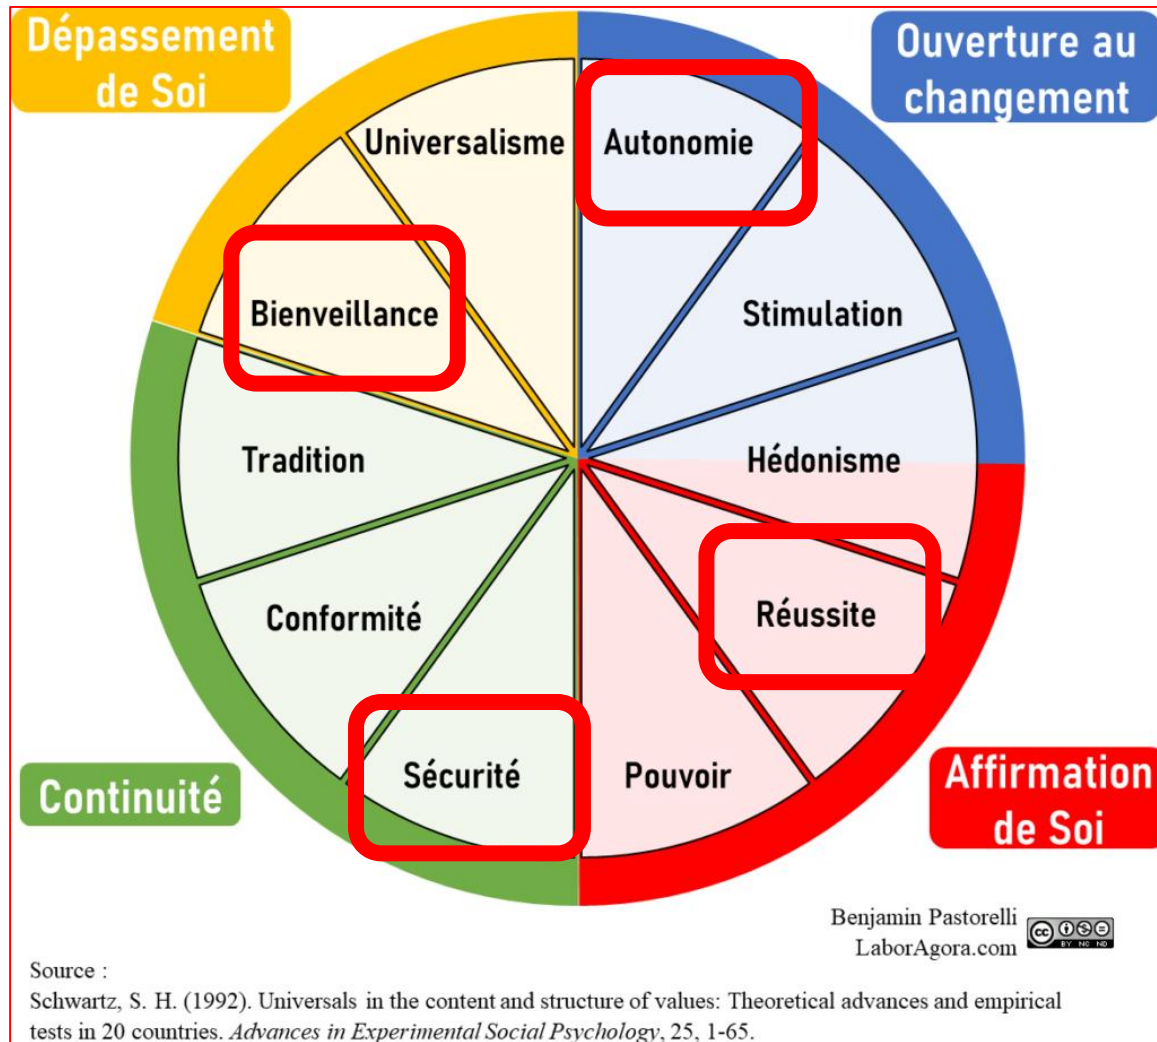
Dépassement de Soi

Ouverture au changement

Universalisme

Autonomie

Bienveillance

Stimulation

Tradition

Hédonisme

Conformité

Réussite

Sécurité

Pouvoir

Continuité

Affirmation de Soi

Benjamin Pastorelli
LaborAgora.com

Source :
Schwartz, S. H. (1992). Universals in the content and structure of values: Theoretical advances and empirical tests in 20 countries. *Advances in Experimental Social Psychology*, 25, 1-65.